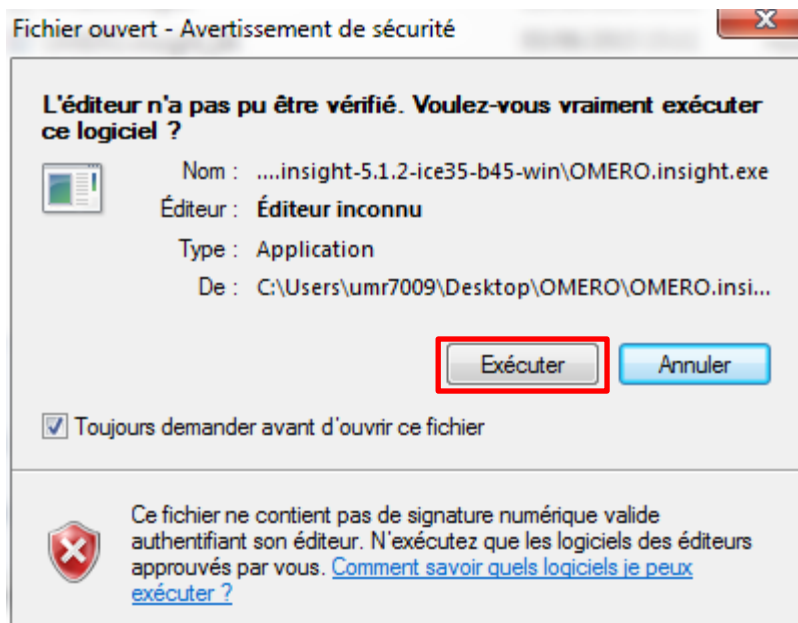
Fichier ouvert - Avertissement de sécurité

L'éditeur n'a pas pu être vérifié. Voulez-vous vraiment exécuter ce logiciel ?

Nom : ....insight-5.1.2-ice35-b45-win\OMERO.insight.exe
Éditeur : Éditeur inconnu
Type : Application
De : C:\Users\umr7009\Desktop\OMERO\OMERO.insi...

Exécuter Annuler

Toujours demander avant d'ouvrir ce fichier

Ce fichier ne contient pas de signature numérique valide authentifiant son éditeur. N'exécutez que les logiciels des éditeurs approuvés par vous. Comment savoir quels logiciels je peux exécuter ?